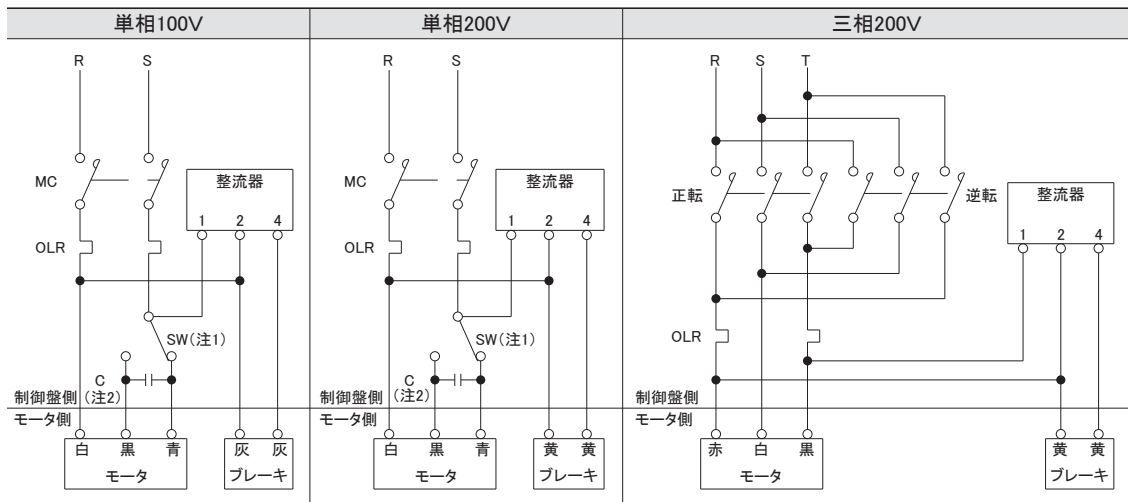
| 単相100V | 単相200V | 三相200V |
|---|---|---|
| R S MC 整流器 1 2 4 OLR SW(注1) C (注2) 制御盤側 モータ側 白 黒 青 モータ 灰 灰 ブレーキ | R S MC 整流器 1 2 4 OLR SW(注1) C (注2) 制御盤側 モータ側 白 黒 青 モータ 黄 黄 ブレーキ | R S T 正転 逆転 整流器 1 2 4 OLR 制御盤側 モータ側 赤 白 黒 モータ 黄 黄 ブレーキ |